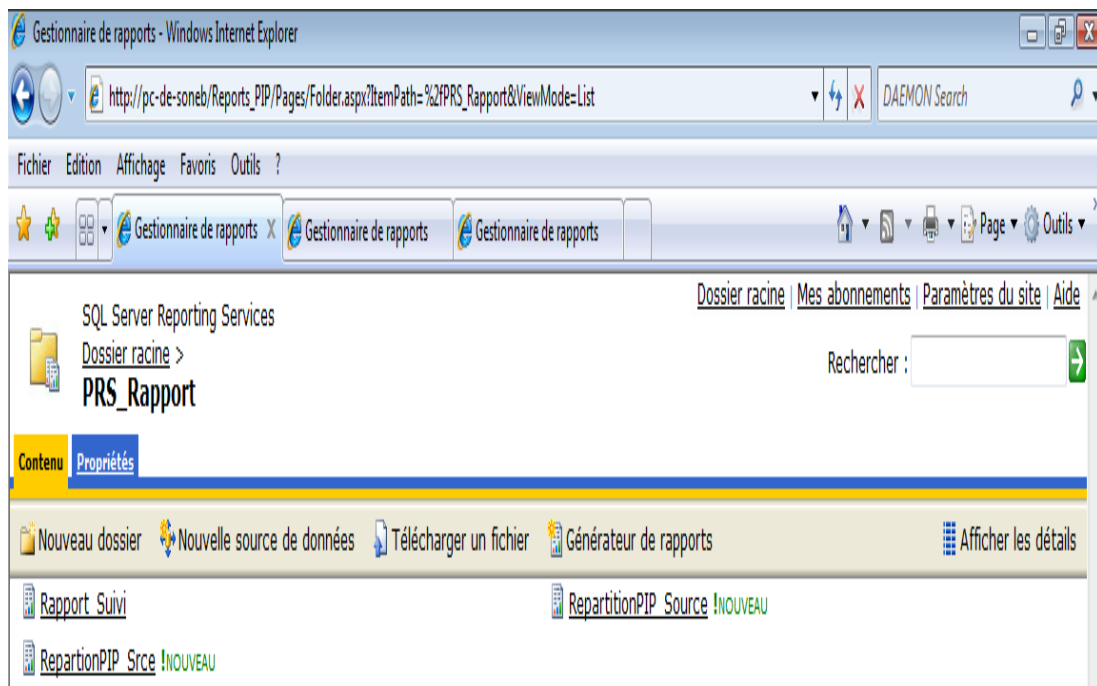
Gestionnaire de rapports - Windows Internet Explorer

http://pc-de-soneb/Reports_PIP/Pages/Folder.aspx?ItemPath=%2fPRS_Rapport&ViewMode=List

DAEMON Search

Fichier Edition Affichage Favoris Outils ?

Gestionnaire de rapports Gestionnaire de rapports Gestionnaire de rapports

Page ▾ Outils ▾

Dossier racine | Mes abonnements | Paramètres du site | Aide

SQL Server Reporting Services
Dossier racine >
PRS_Rapport

Rechercher :

Contenu Propriétés

Nouveau dossier Nouvelle source de données Télécharger un fichier Générateur de rapports Afficher les détails

Rapport_Suivi

RepartitionPIP_Source !NOUVEAU

RepartionPIP_Srce !NOUVEAU